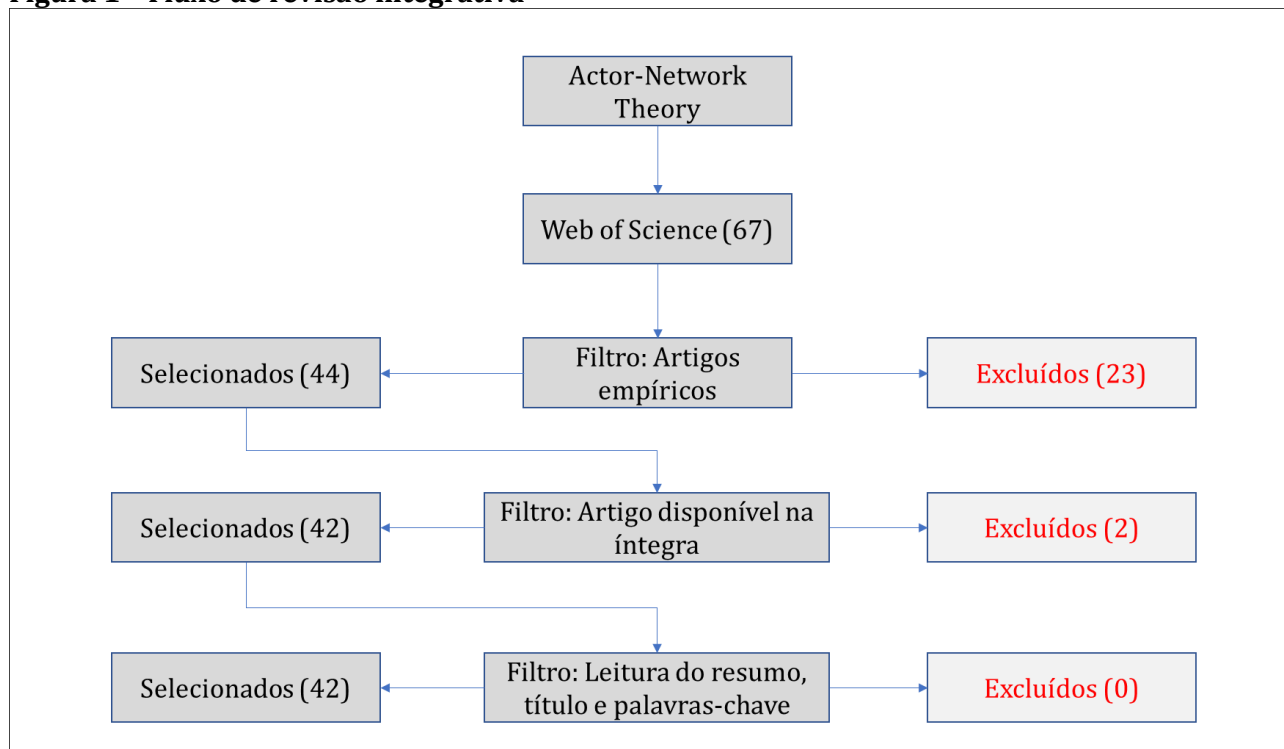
Figura 1 – Plano de revisão integrativa

Actor-Network Theory

Web of Science (67)

Selecionados (44)

Filtro: Artigos empíricos

Excluídos (23)

Selecionados (42)

Filtro: Artigo disponível na íntegra

Excluídos (2)

Selecionados (42)

Filtro: Leitura do resumo, título e palavras-chave

Excluídos (0)